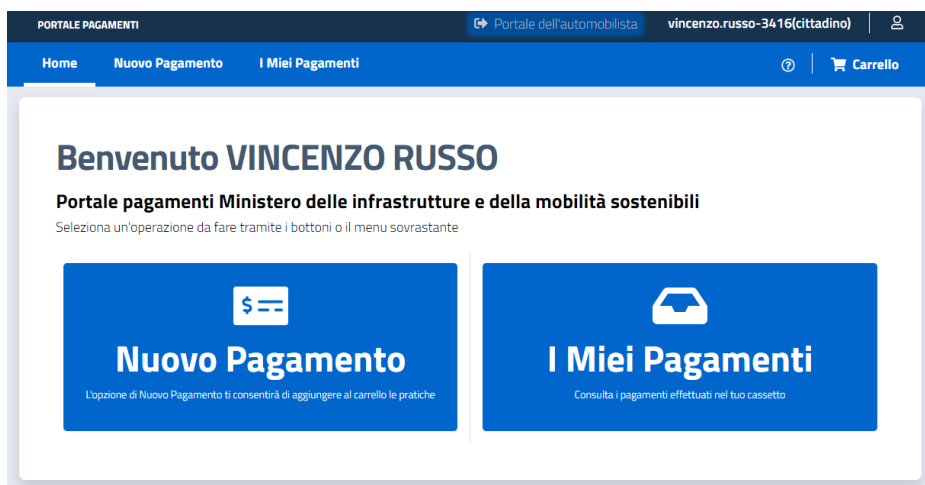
PORTALE PAGAMENTI

Portale dell'automobilista

vincenzo.russo-3416(cittadino)

Home

Nuovo Pagamento

I Miei Pagamenti

Carrello

Benvenuto VINCENZO RUSSO

Portale pagamenti Ministero delle infrastrutture e della mobilità sostenibili

Seleziona un'operazione da fare tramite i bottoni o il menu sovrastante

Nuovo Pagamento

L'opzione di Nuovo Pagamento ti consentirà di aggiungere al carrello le pratiche

I Miei Pagamenti

Consulta i pagamenti effettuati nel tuo cassetto